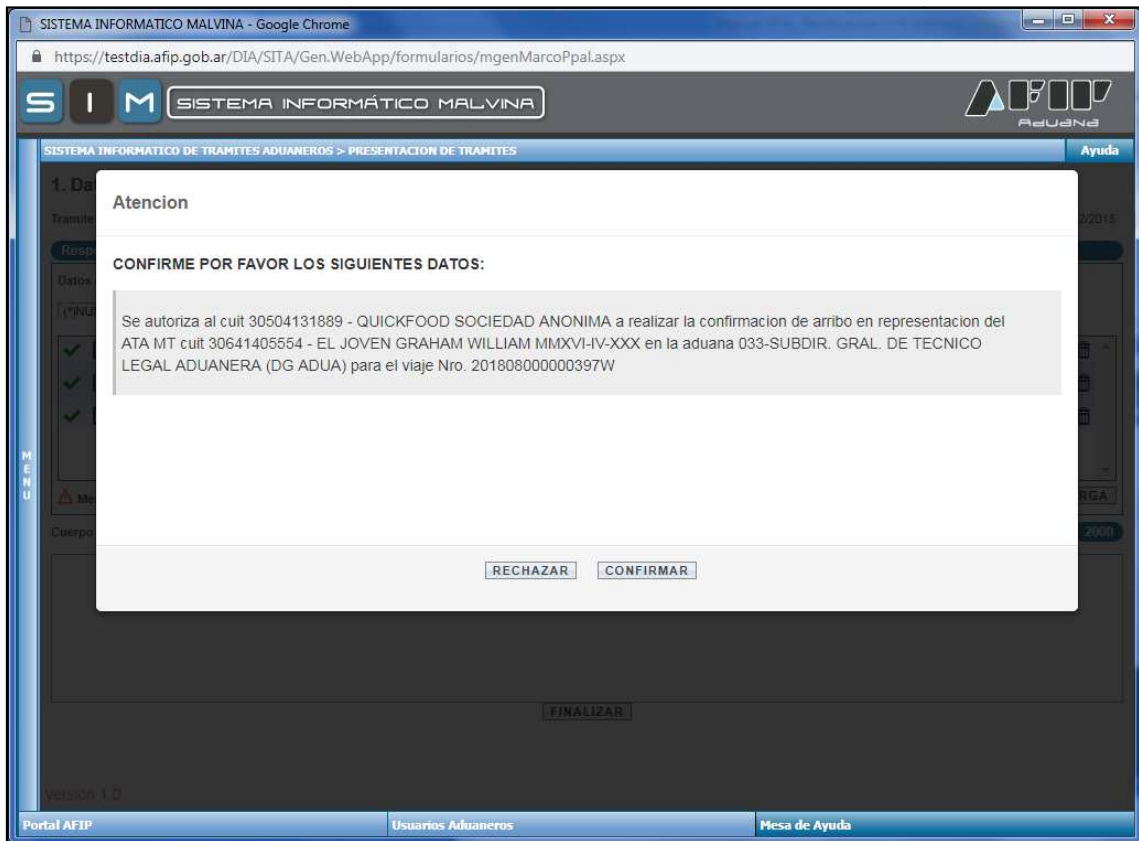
SISTEMA INFORMATICO MALVINA - Google Chrome

https://testdia.afip.gob.ar/DIA/SITA/Gen.WebApp/formularios/mgenMarcoPpal.aspx

S I M SISTEMA INFORMÁTICO MALVINA

AFIP ADUANA

SISTEMA INFORMATICO DE TRAMITES ADUANEROS > PRESENTACION DE TRAMITES

Ayuda

1. Da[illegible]

Tramite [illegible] 2/2018

Resp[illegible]

Datos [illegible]

(*)NU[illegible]

M E N U

Me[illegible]

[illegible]RGA

Cuerpo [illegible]

2000

Atencion

CONFIRME POR FAVOR LOS SIGUIENTES DATOS:

Se autoriza al cuit 30504131889 - QUICKFOOD SOCIEDAD ANONIMA a realizar la confirmacion de arribo en representacion del ATA MT cuit 30641405554 - EL JOVEN GRAHAM WILLIAM MMXVI-IV-XXX en la aduana 033-SUBDIR. GRAL. DE TECNICO LEGAL ADUANERA (DG ADUA) para el viaje Nro. 201808000000397W

RECHAZAR

CONFIRMAR

FINALIZAR

Version 1.0

Portal AFIP

Usuarios Aduaneros

Mesa de Ayuda